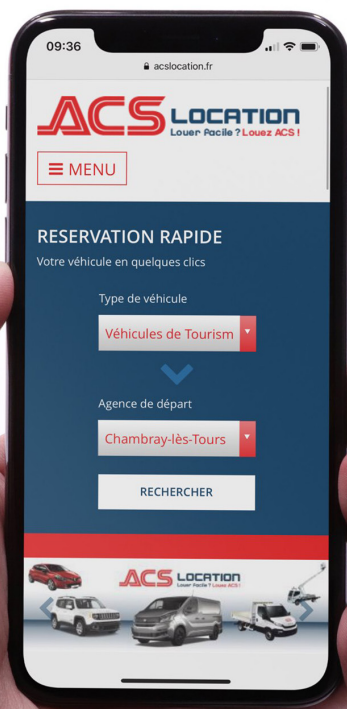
09:36

acslocation.fr

ACS LOCATION
Louer facile ? Louez ACS !

MENU

RESERVATION RAPIDE

Votre véhicule en quelques clics

Type de véhicule

Véhicules de Tourism

Agence de départ

Chambray-lès-Tours

RECHERCHER

ACS LOCATION
Louer facile ? Louez ACS !